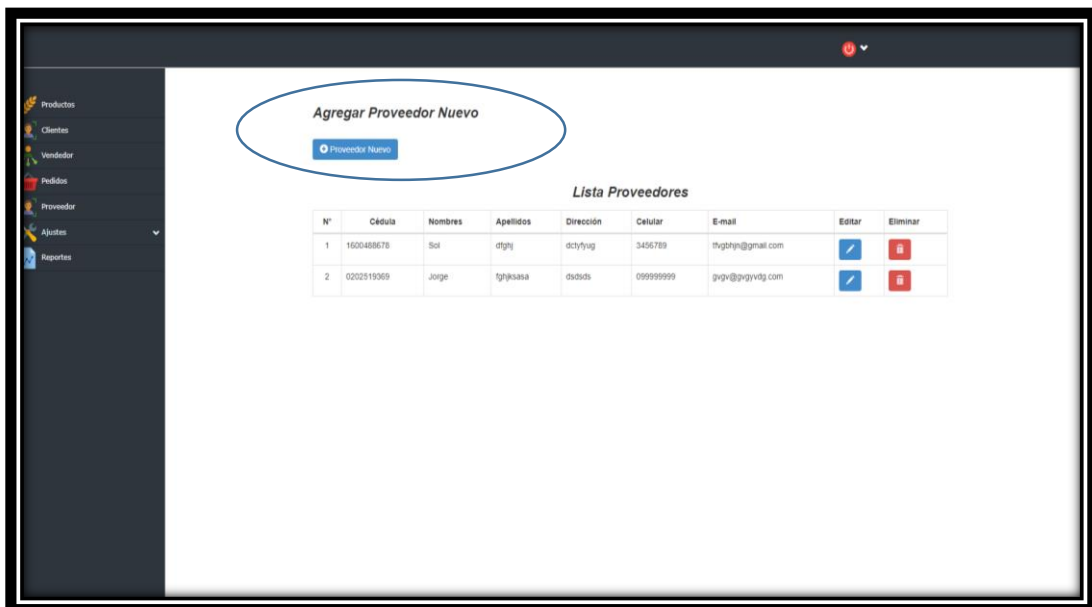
Productos
Clientes
Vendedor
Pedidos
Proveedor
Ajustes
Reportes

Agregar Proveedor Nuevo

Proveedor Nuevo

Lista Proveedores

| N° | Cédula | Nombres | Apellidos | Dirección | Celular | E-mail | Editar | Eliminar |
|---|---|---|---|---|---|---|---|---|
| 1 | 1600488678 | Sol | dfghj | dctyfyug | 3456789 | tfvgbhjn@gmail.com | | |
| 2 | 0202519369 | Jorge | fghjksasa | dsdsds | 099999999 | gvgv@gvgyvdg.com | | |